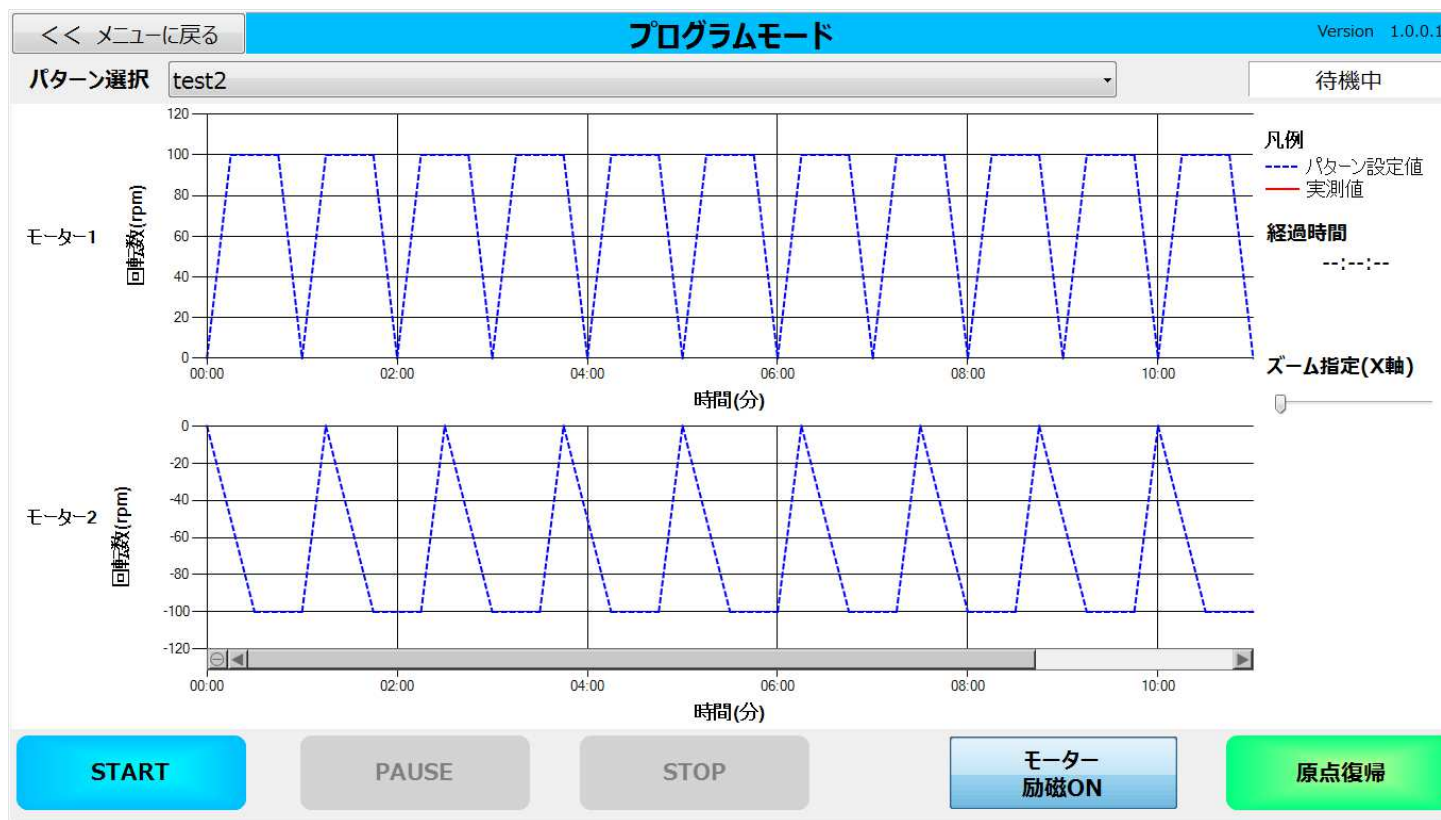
<< メニューに戻る

プログラムモード

Version 1.0.0.1

パターン選択 test2

待機中

モーター1

回転数(rpm)

120
100
80
60
40
20
0

00:00 02:00 04:00 06:00 08:00 10:00

時間(分)

凡例
---- パターン設定値
— 実測値

経過時間
--:--:--

ズーム指定(X軸)

モーター2

回転数(rpm)

0
-20
-40
-60
-80
-100
-120

00:00 02:00 04:00 06:00 08:00 10:00

時間(分)

START

PAUSE

STOP

モーター
励磁ON

原点復帰